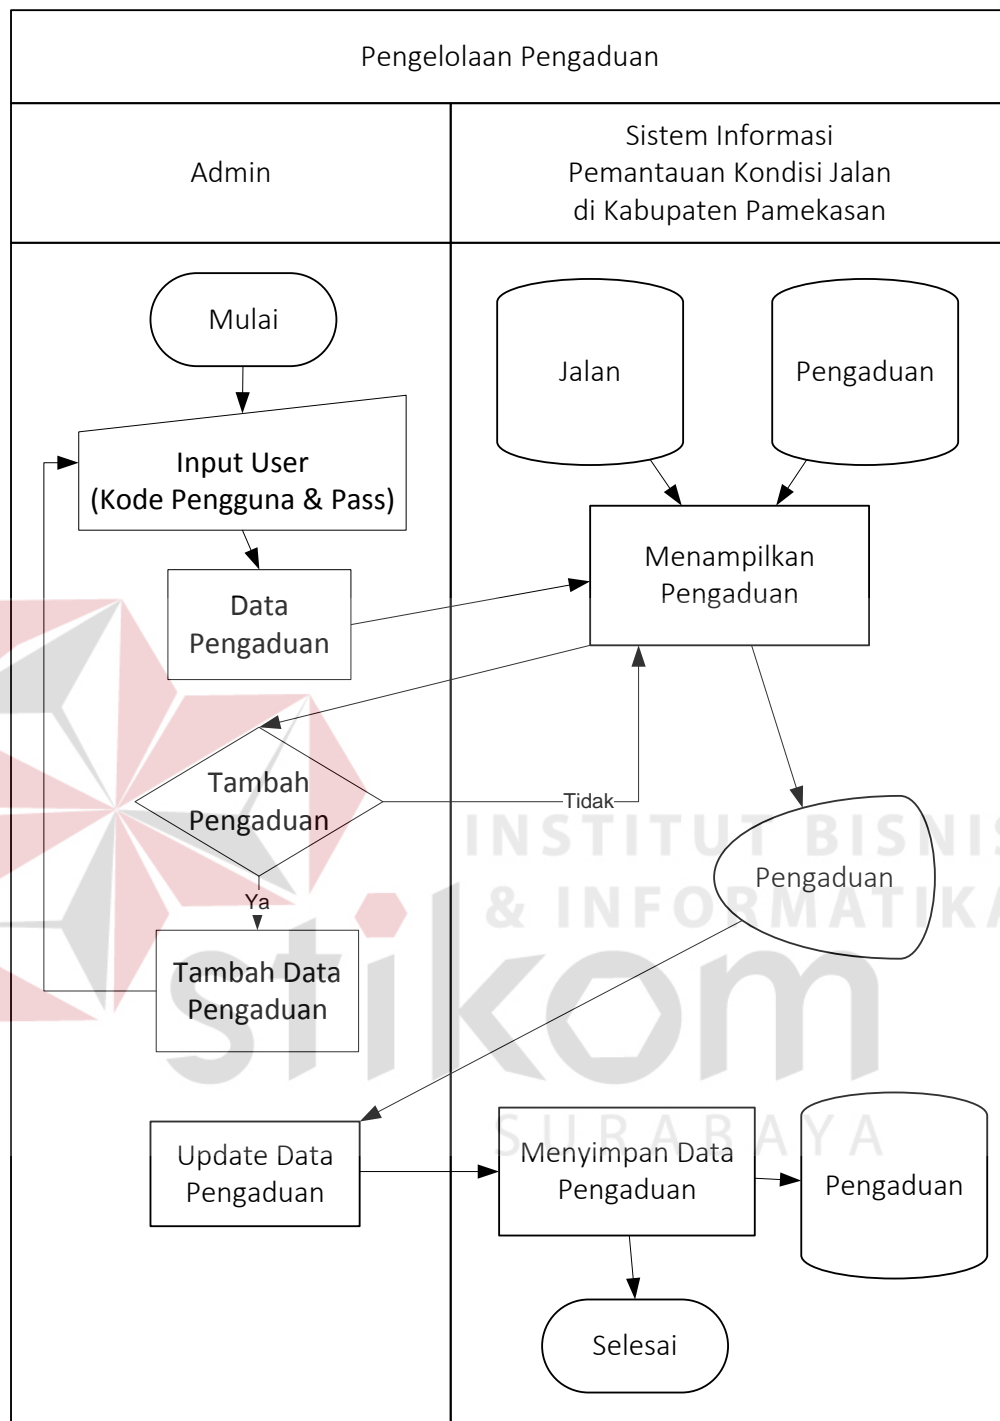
Pengelolaan Pengaduan

Admin

Sistem Informasi Pemantauan Kondisi Jalan di Kabupaten Pamekasan

Mulai

Input User (Kode Pengguna & Pass)

Data Pengaduan

Tambah Pengaduan

Ya

Tidak

Tambah Data Pengaduan

Update Data Pengaduan

Jalan

Pengaduan

Menampilkan Pengaduan

Pengaduan

Menyimpan Data Pengaduan

Pengaduan

Selesai

INSTITUT BISNIS & INFORMATIKA stikom SURABAYA